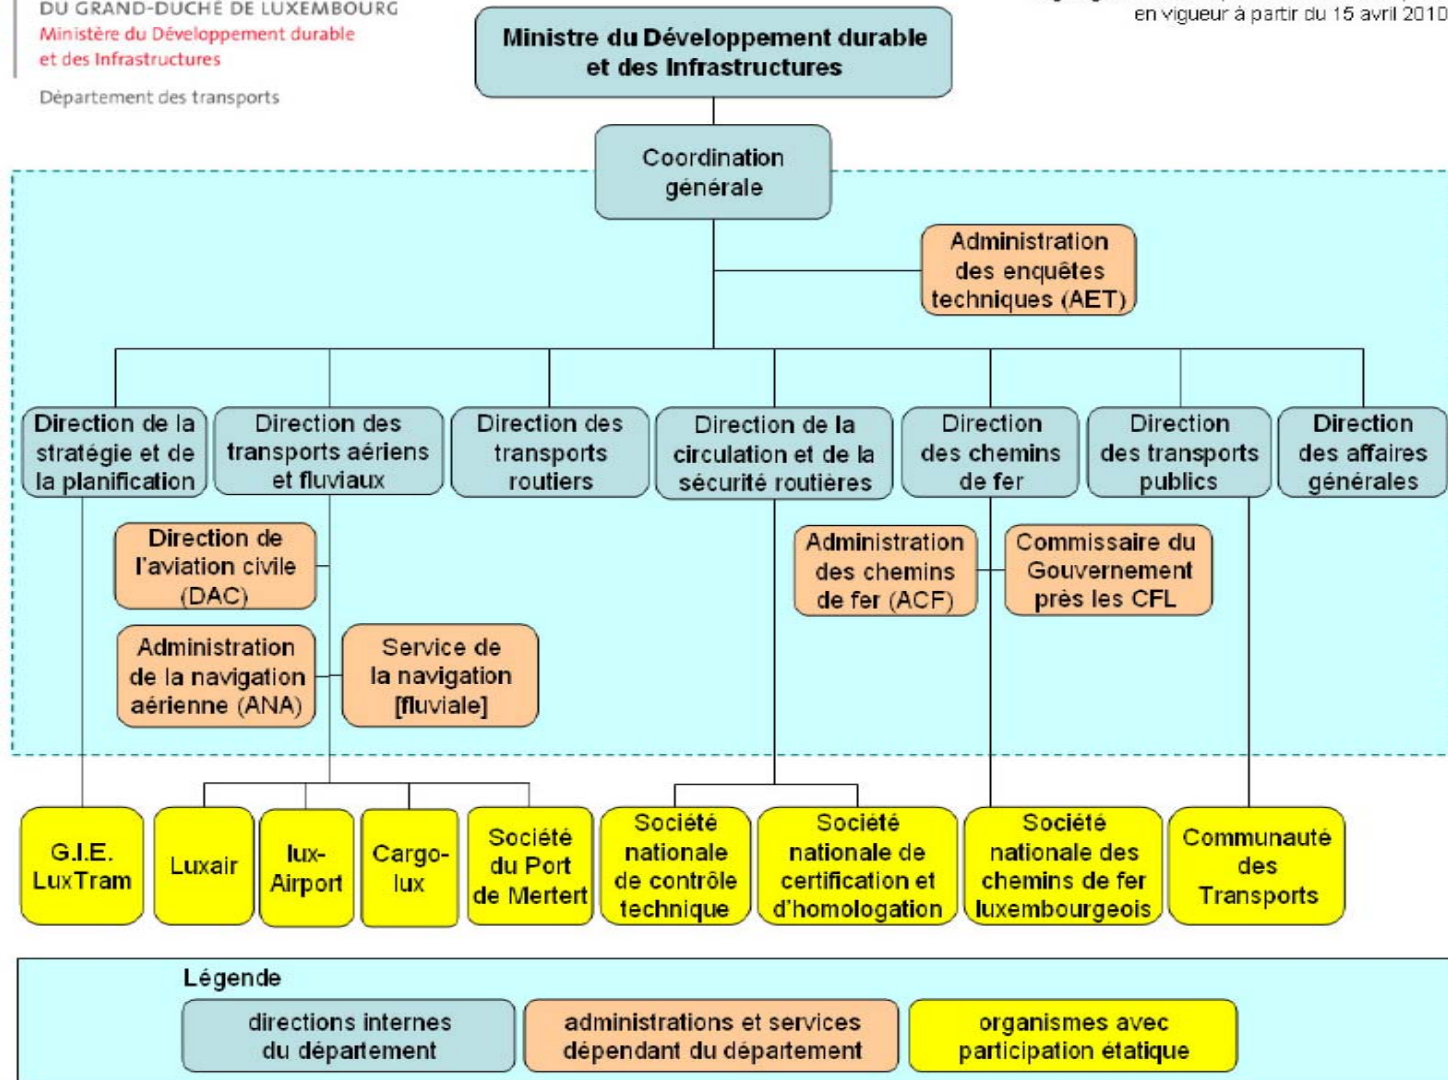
DU GRAND-DUCHÉ DE LUXEMBOURG
Ministère du Développement durable et des Infrastructures

Département des transports

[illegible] en vigueur à partir du 15 avril 2010

Ministre du Développement durable et des Infrastructures

Coordination générale

Administration des enquêtes techniques (AET)

Direction de la stratégie et de la planification

Direction des transports aériens et fluviaux

Direction des transports routiers

Direction de la circulation et de la sécurité routières

Direction des chemins de fer

Direction des transports publics

Direction des affaires générales

Direction de l'aviation civile (DAC)

Administration de la navigation aérienne (ANA)

Service de la navigation [fluviale]

Administration des chemins de fer (ACF)

Commissaire du Gouvernement près les CFL

G.I.E. LuxTram

Luxair

lux-Airport

Cargo-lux

Société du Port de Mertert

Société nationale de contrôle technique

Société nationale de certification et d'homologation

Société nationale des chemins de fer luxembourgeois

Communauté des Transports

Légende

directions internes du département

administrations et services dépendant du département

organismes avec participation étatique